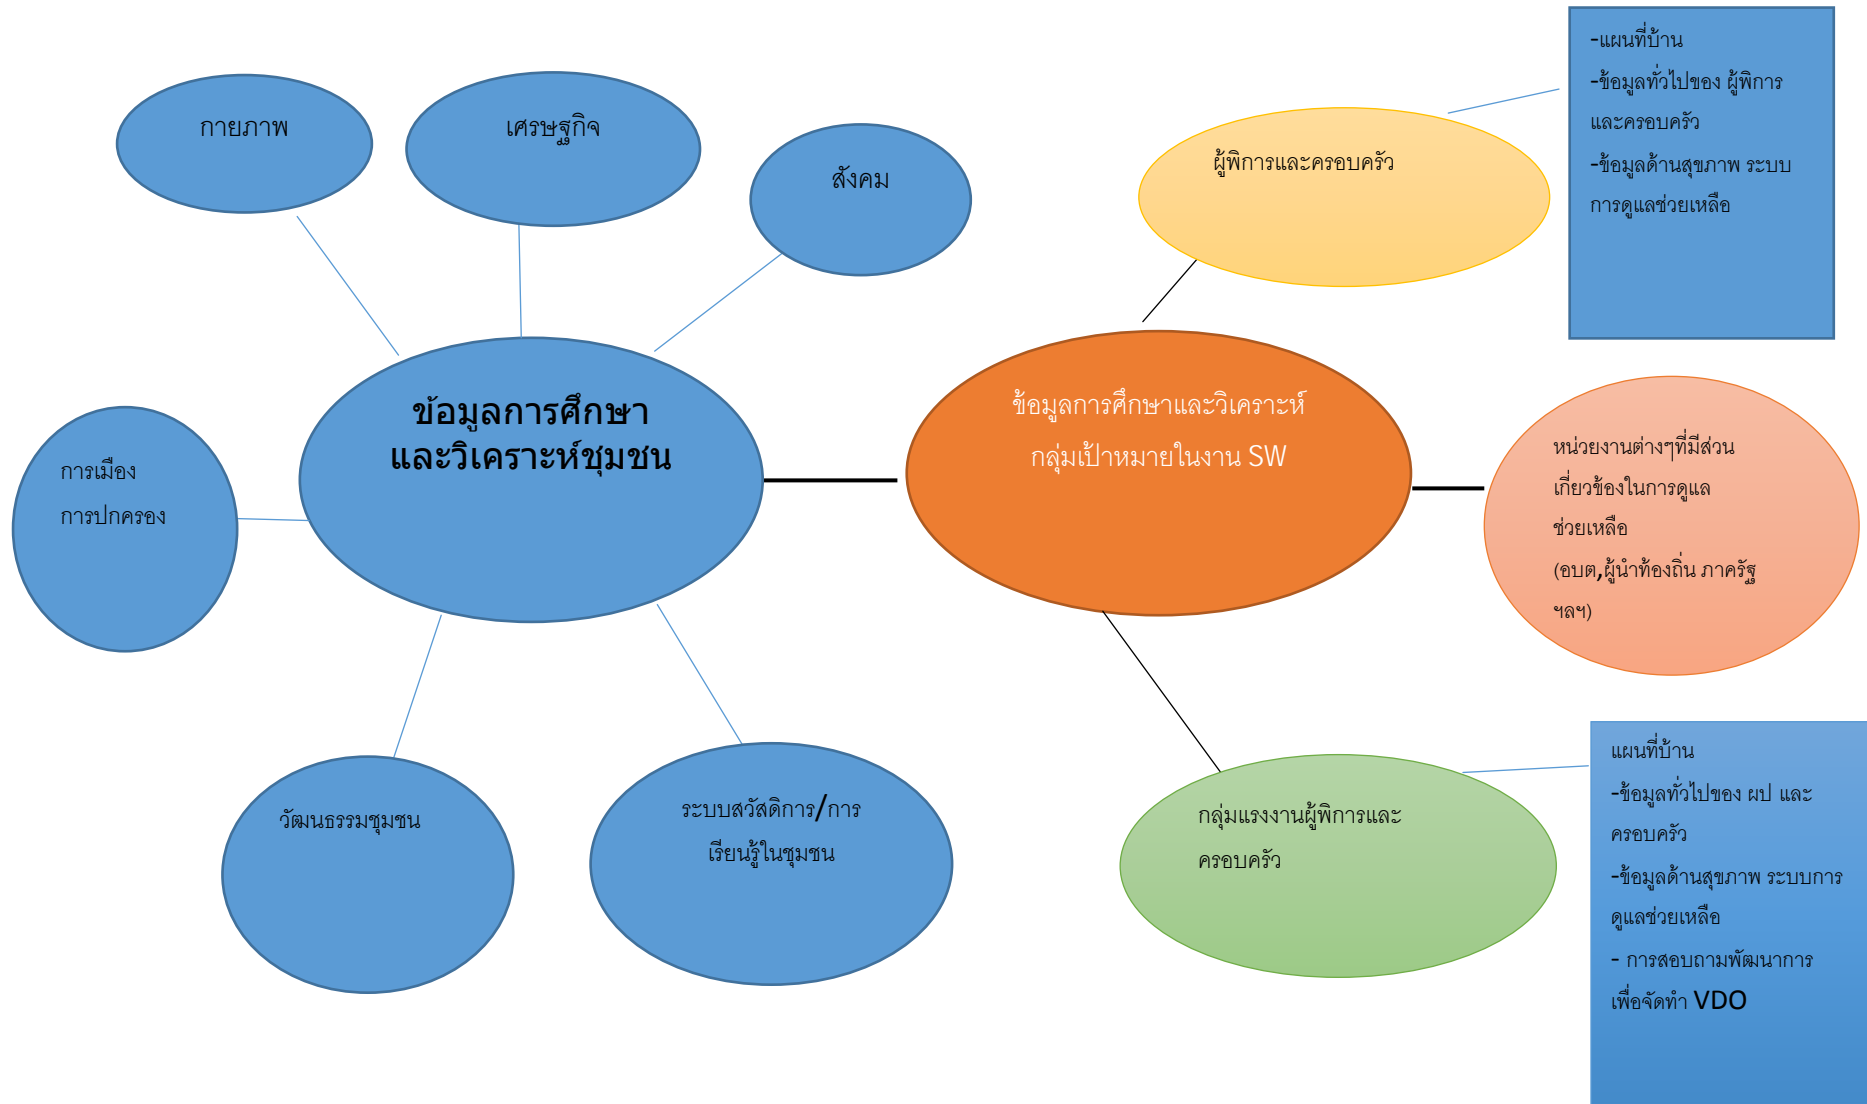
กายภาพ

เศรษฐกิจ

สังคม

ข้อมูลการศึกษาและวิเคราะห์ชุมชน

การเมือง
การปกครอง

วัฒนธรรมชุมชน

ระบบสวัสดิการ/การเรียนรู้ในชุมชน

ผู้พิการและครอบครัว

-แผนที่บ้าน
-ข้อมูลทั่วไปของ ผู้พิการและครอบครัว
-ข้อมูลด้านสุขภาพ ระบบการดูแลช่วยเหลือ

ข้อมูลการศึกษาและวิเคราะห์กลุ่มเป้าหมายในงาน SW

หน่วยงานต่างๆที่มีส่วนเกี่ยวข้องในการดูแลช่วยเหลือ (อบต,ผู้นำท้องถิ่น ภาครัฐ ฯลฯ)

กลุ่มแรงงานผู้พิการและครอบครัว

แผนที่บ้าน
-ข้อมูลทั่วไปของ ผป และครอบครัว
-ข้อมูลด้านสุขภาพ ระบบการดูแลช่วยเหลือ
- การสอบถามพัฒนาการเพื่อจัดทำ VDO